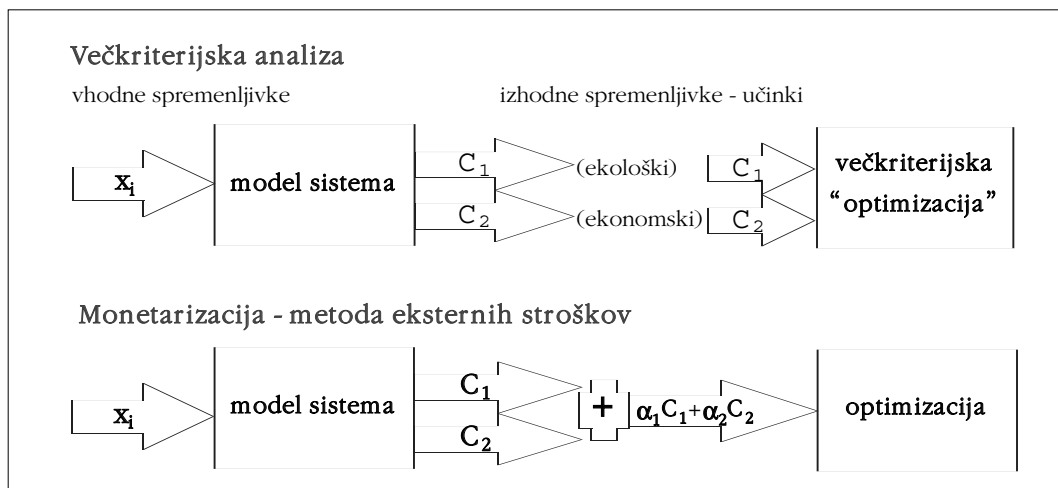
Večkriterijska analiza

vhodne spremenljivke

izhodne spremenljivke - učinki

$x_i$

model sistema

$C_1$

(ekološki)

$C_2$

(ekonomski)

$C_1$

$C_2$

večkriterijska "optimizacija"

Monetarizacija - metoda eksternih stroškov

$x_i$

model sistema

$C_1$

$C_2$

+

$\alpha_1 C_1 + \alpha_2 C_2$

optimizacija